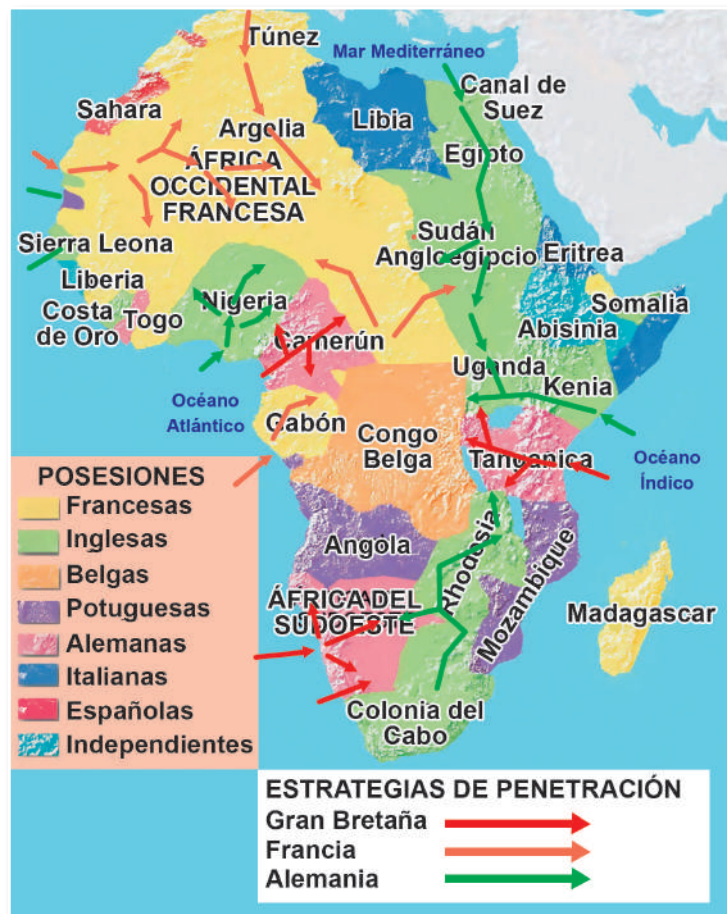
Túnez
Mar Mediterráneo
Canal de Suez
Sahara
Argelia
Libia
ÁFRICA OCCIDENTAL FRANCESA
Egipto
Sudán Angloegipcio
Eritrea
Sierra Leona
Liberia
Somalia
Costa de Oro
Togo
Nigeria
Abisinia
Camerún
Uganda
Kenia
Océano Atlántico
Gabón
Congo Belga
Tanganica
Océano Índico
POSESIONES
Francesas
Inglesas
Belgas
Potuguesas
Alemanas
Italianas
Españolas
Independientes
Angola
Rhodesia
Mozambique
ÁFRICA DEL SUDOESTE
Madagascar
Colonia del Cabo
ESTRATEGIAS DE PENETRACIÓN
Gran Bretaña
Francia
Alemania